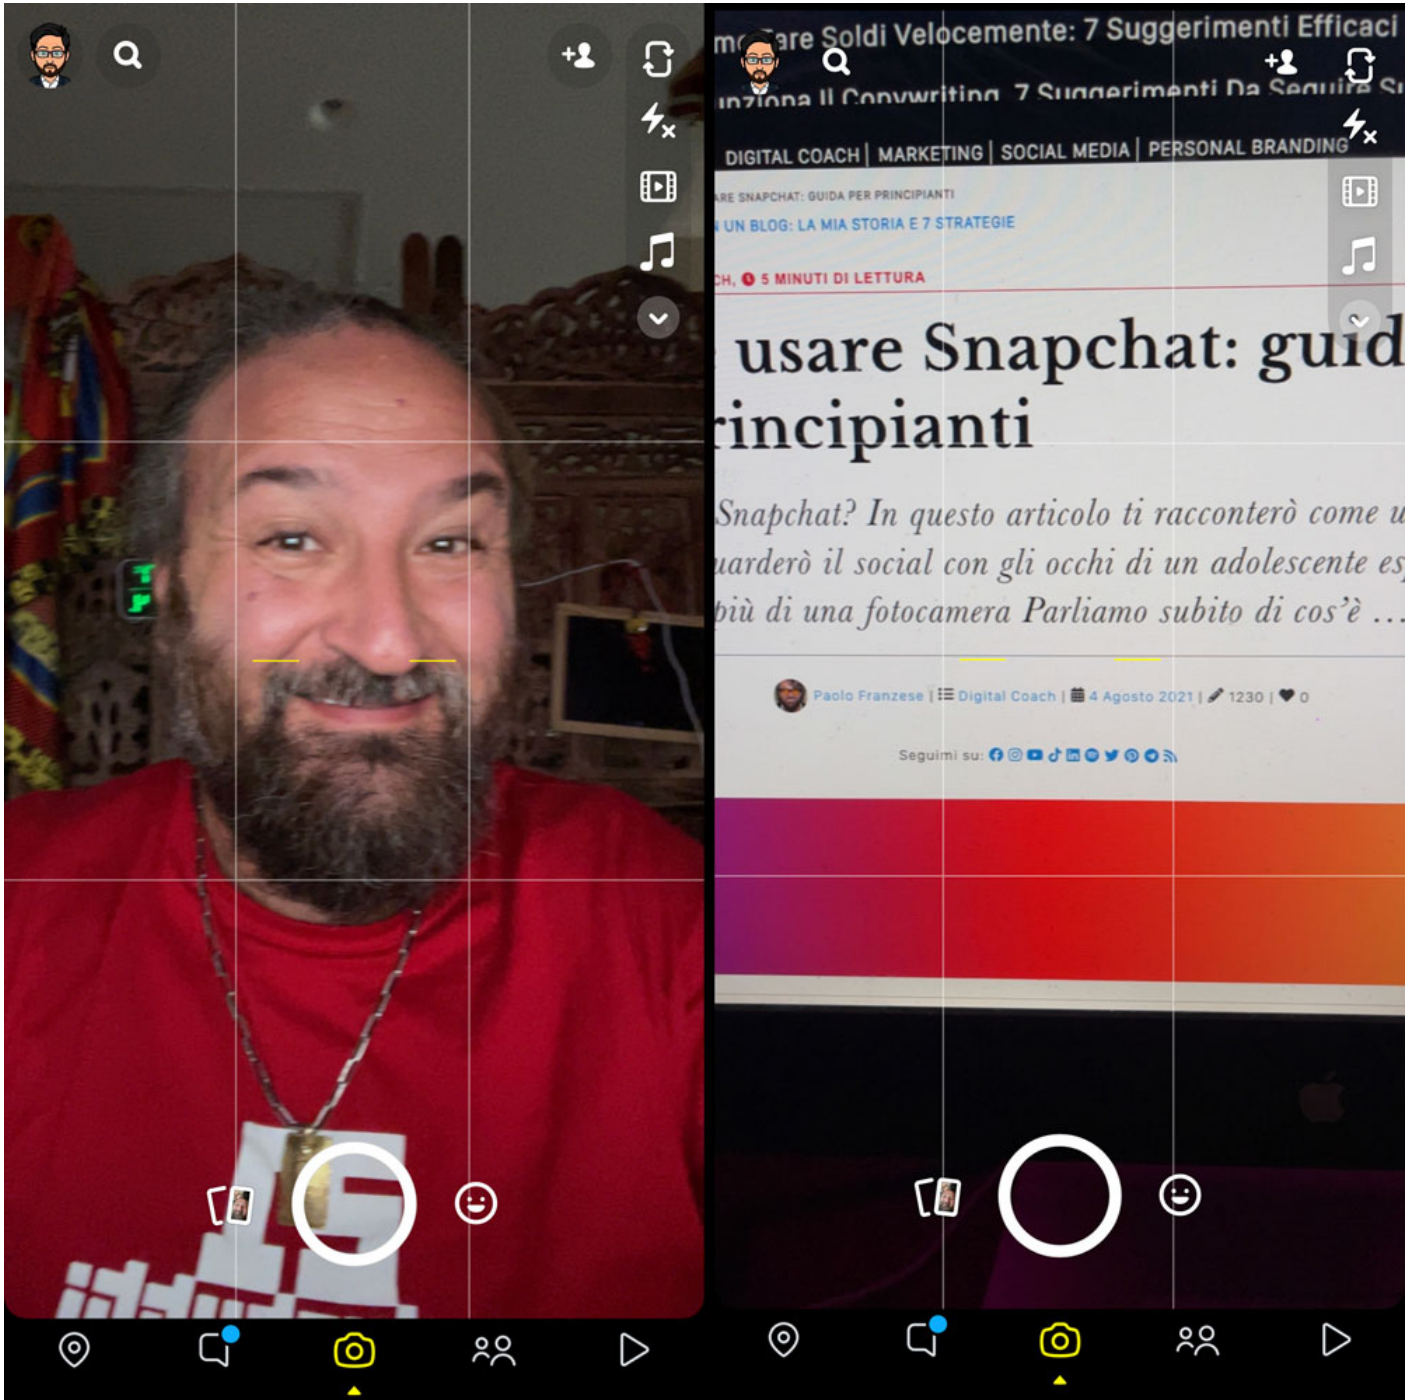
m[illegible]are Soldi Velocemente: 7 Suggerimenti Efficaci

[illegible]nziona Il Copywriting 7 Suggerimenti Da Seguire S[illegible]

DIGITAL COACH | MARKETING | SOCIAL MEDIA | PERSONAL BRANDING

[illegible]RE SNAPCHAT: GUIDA PER PRINCIPIANTI

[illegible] UN BLOG: LA MIA STORIA E 7 STRATEGIE

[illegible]CH, 5 MINUTI DI LETTURA

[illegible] usare Snapchat: guid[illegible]

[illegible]rincipianti

Snapchat? In questo articolo ti racconterò come u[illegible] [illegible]arderò il social con gli occhi di un adolescente es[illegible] più di una fotocamera Parliamo subito di cos'è ...

Paolo Franzese | Digital Coach | 4 Agosto 2021 | 1230 | 0

Seguimi su: